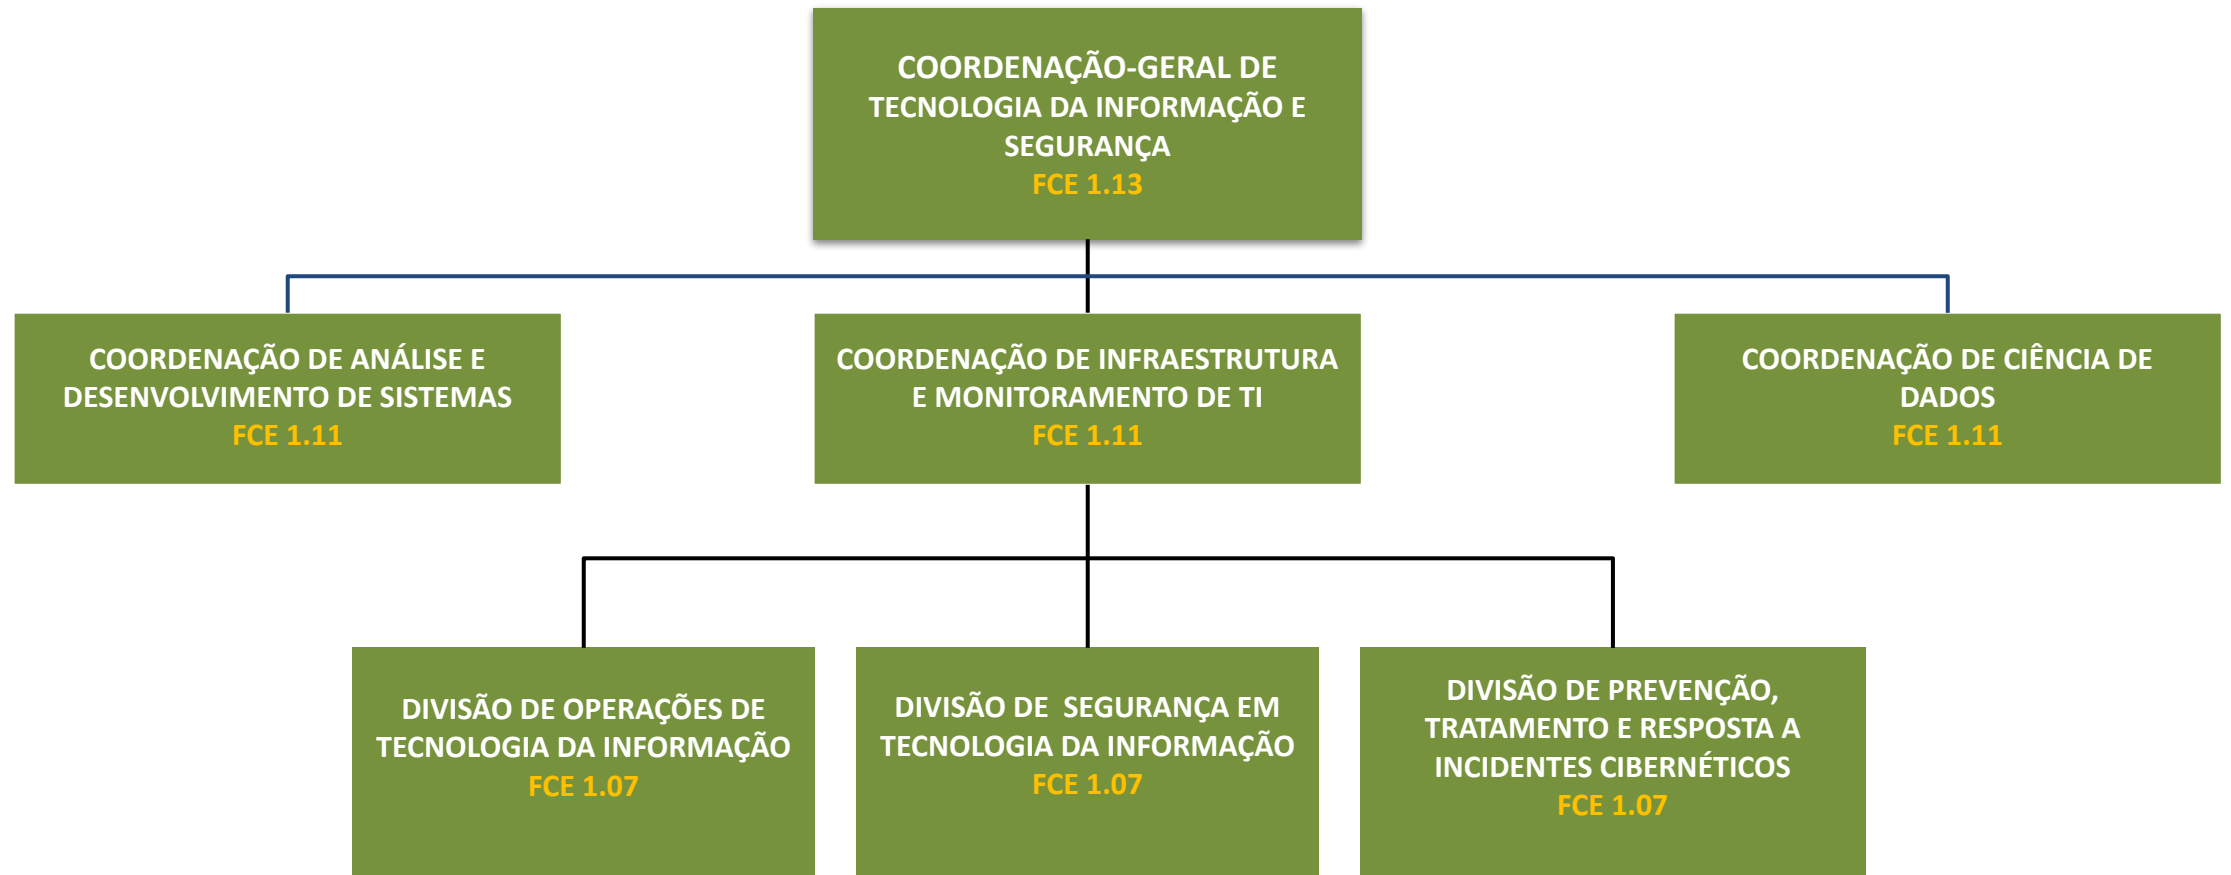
COORDENAÇÃO-GERAL DE TECNOLOGIA DA INFORMAÇÃO E SEGURANÇA
FCE 1.13

COORDENAÇÃO DE ANÁLISE E DESENVOLVIMENTO DE SISTEMAS
FCE 1.11

COORDENAÇÃO DE INFRAESTRUTURA E MONITORAMENTO DE TI
FCE 1.11

COORDENAÇÃO DE CIÊNCIA DE DADOS
FCE 1.11

DIVISÃO DE OPERAÇÕES DE TECNOLOGIA DA INFORMAÇÃO
FCE 1.07

DIVISÃO DE SEGURANÇA EM TECNOLOGIA DA INFORMAÇÃO
FCE 1.07

DIVISÃO DE PREVENÇÃO, TRATAMENTO E RESPOSTA A INCIDENTES CIBERNÉTICOS
FCE 1.07